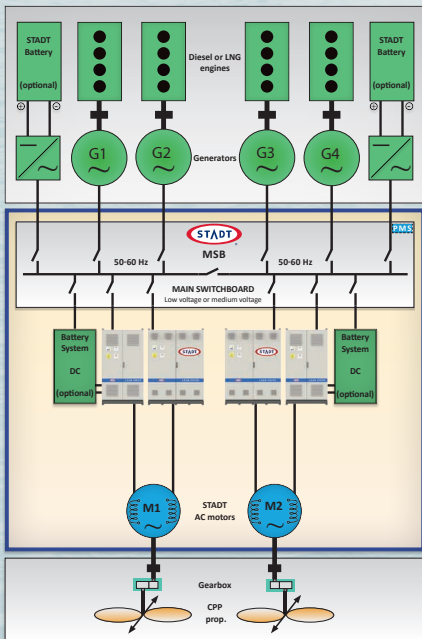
STADT Battery

(optional)

Diesel or LNG engines

STADT Battery

(optional)

G1

G2

Generators

G3

G4

STADT

PMS

MSB

50-60 Hz

50-60 Hz

MAIN SWITCHBOARD
Low voltage or medium voltage

Battery System DC (optional)

STADT

STADT

Battery System DC (optional)

M1

STADT AC motors

M2

Gearbox

CPP prop.